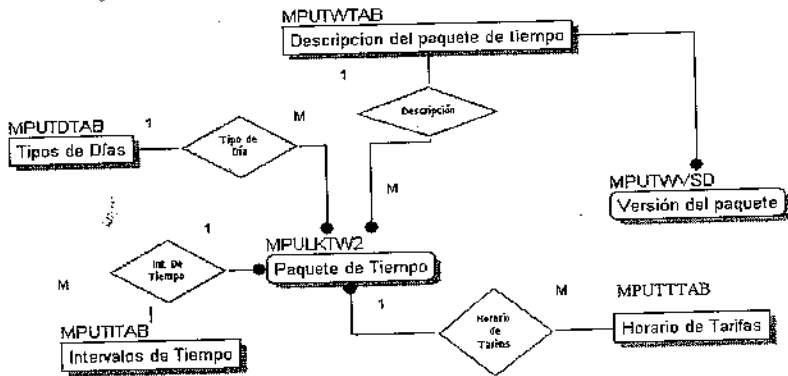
MPUTWTAB
Descripcion del paquete de tiempo

1

M

Descripción

MPUTDTAB
Tipos de Días

1

Tipo de Día

M

MPUTWVSD
Versión del paquete

1

MPULKTW2
Paquete de Tiempo

Int. De Tiempo

M

M

1

Horario de Tarifas

MPUTTTAB
Horario de Tarifas

MPUTITAB
Intervalos de Tiempo